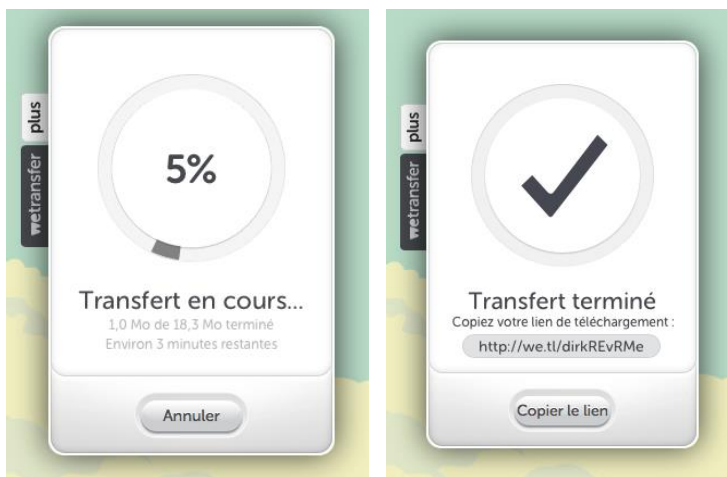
plus

wetransfer

5%

Transfert en cours...

1,0 Mo de 18,3 Mo terminé

Environ 3 minutes restantes

Annuler

plus

wetransfer

Transfert terminé

Copiez votre lien de téléchargement :

http://we.tl/dirkREvRMe

Copier le lien